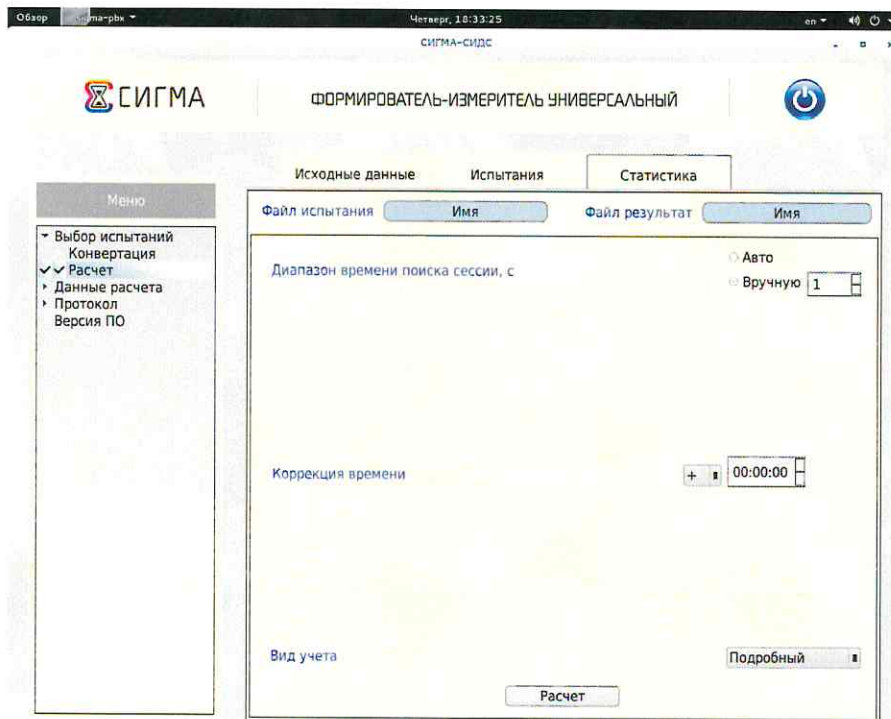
Обзор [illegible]ma-pbx ▾ Четверг, 18:33:25 en ▾

СИГМА-СИДС

СИГМА

ФОРМИРОВАТЕЛЬ-ИЗМЕРИТЕЛЬ УНИВЕРСАЛЬНЫЙ

Исходные данные

Испытания

Статистика

Меню

▾ Выбор испытаний
Конвертация
✓ ▾ Расчет
▸ Данные расчета
▸ Протокол
Версия ПО

Файл испытания Имя

Файл результат Имя

Диапазон времени поиска сессии, с

Авто

Вручную 1

Коррекция времени

+

00:00:00

Вид учета

Подробный

Расчет